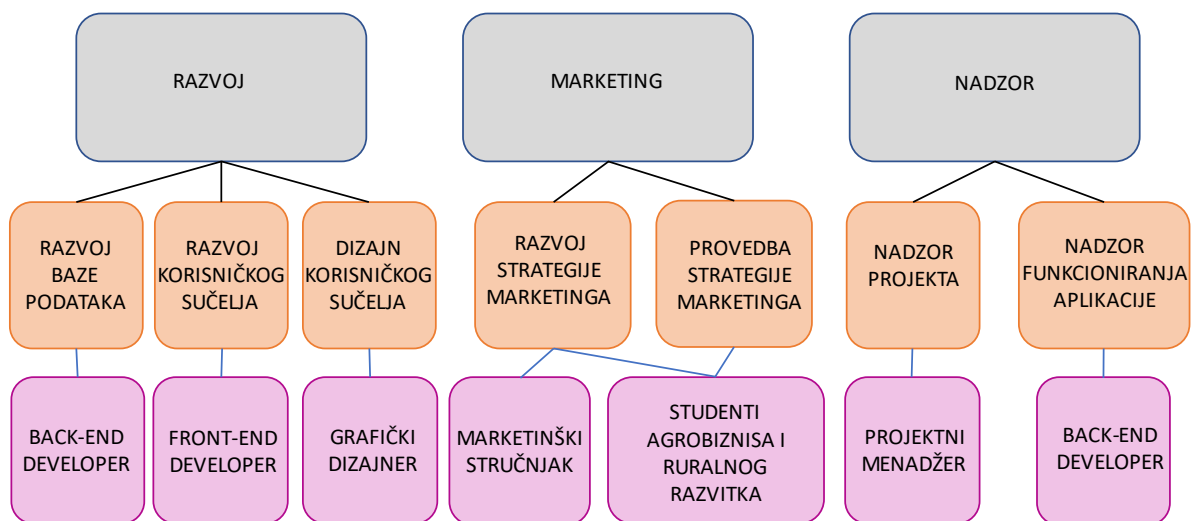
RAZVOJ

MARKETING

NADZOR

RAZVOJ BAZE PODATAKA

RAZVOJ KORISNIČKOG SUČELJA

DIZAJN KORISNIČKOG SUČELJA

RAZVOJ STRATEGIJE MARKETINGA

PROVEDBA STRATEGIJE MARKETINGA

NADZOR PROJEKTA

NADZOR FUNKCIONIRANJA APLIKACIJE

BACK-END DEVELOPER

FRONT-END DEVELOPER

GRAFIČKI DIZAJNER

MARKETINŠKI STRUČNJAK

STUDENTI AGROBIZNISA I RURALNOG RAZVITKA

PROJEKTNI MENADŽER

BACK-END DEVELOPER